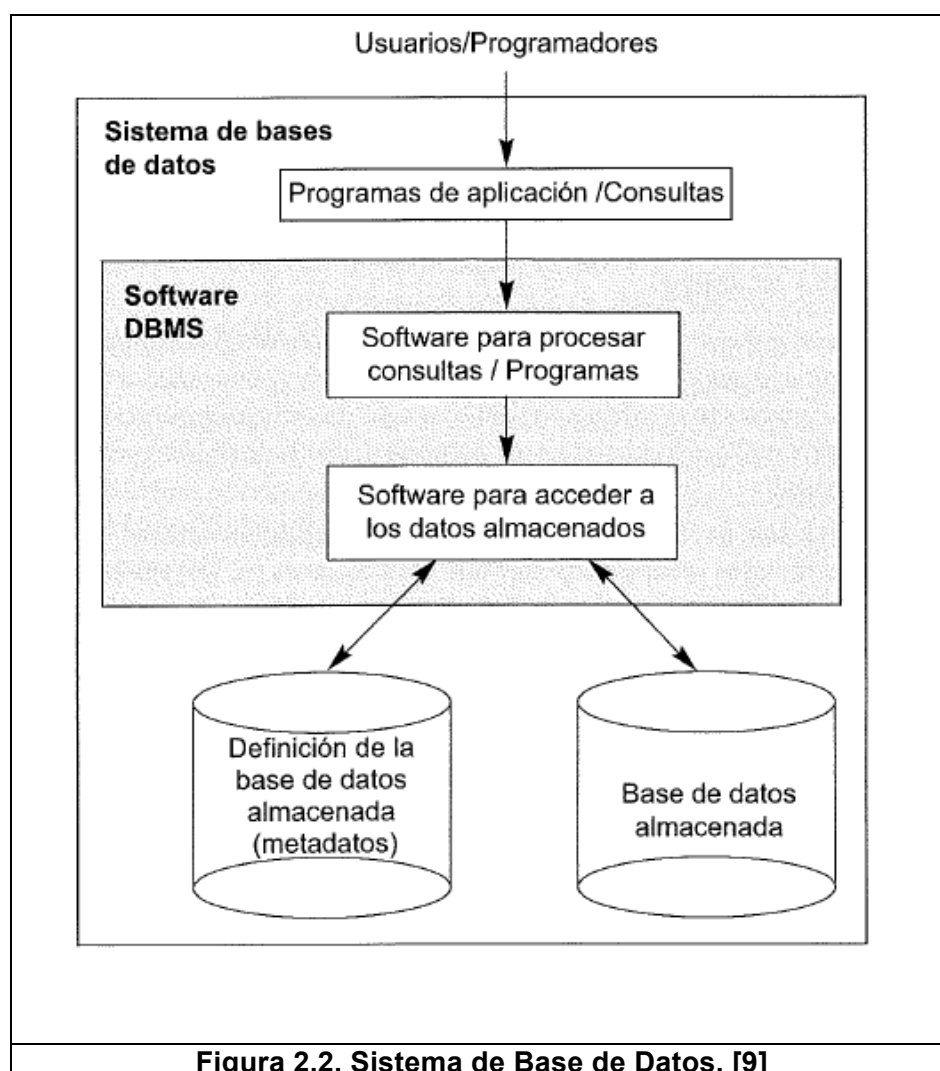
Usuarios/Programadores

Sistema de bases de datos

Programas de aplicación /Consultas

Software DBMS

Software para procesar consultas / Programas

Software para acceder a los datos almacenados

Definición de la base de datos almacenada (metadatos)

Base de datos almacenada

Figura 2.2. Sistema de Base de Datos. [9]